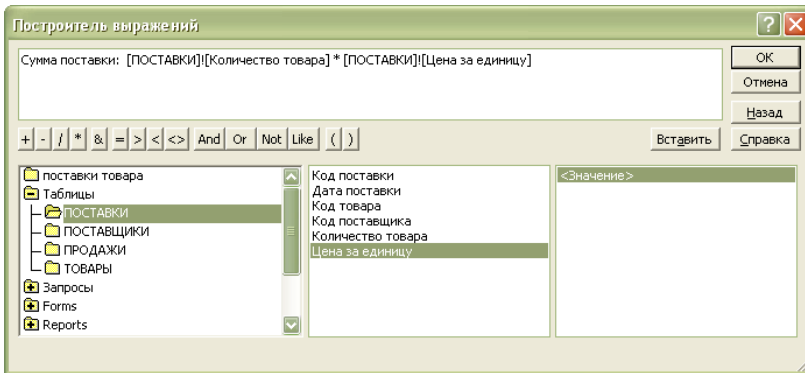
Построитель выражений

Сумма поставки: [ПОСТАВКИ]![Количество товара] * [ПОСТАВКИ]![Цена за единицу]

OK

Отмена

Назад

Справка

+ - / * & = > < <> And Or Not Like ( )

Вставить

поставки товара
Таблицы
ПОСТАВКИ
ПОСТАВЩИКИ
ПРОДАЖИ
ТОВАРЫ
Запросы
Forms
Reports

Код поставки
Дата поставки
Код товара
Код поставщика
Количество товара
Цена за единицу

<Значение>